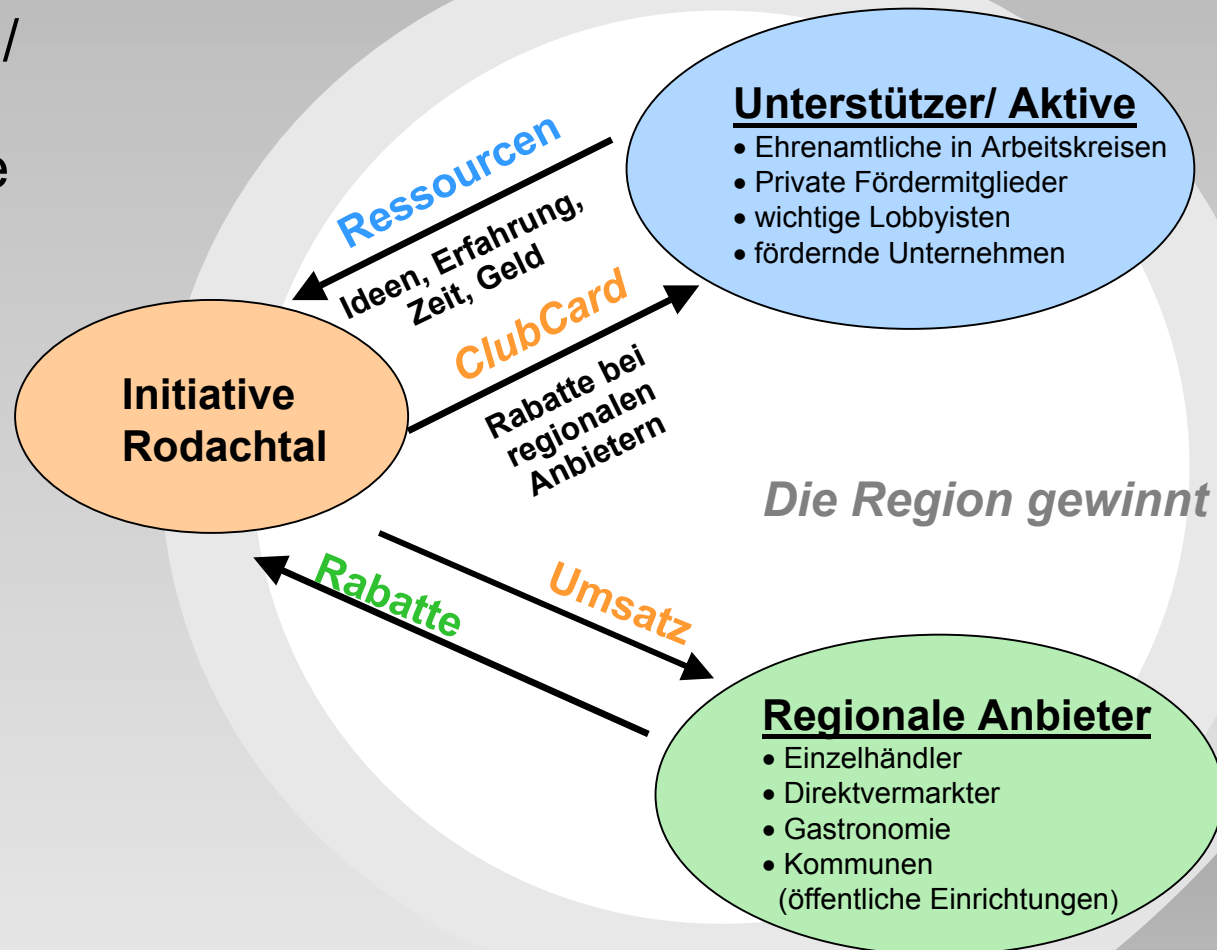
/

e

Unterstützer/ Aktive
• Ehrenamtliche in Arbeitskreisen
• Private Fördermitglieder
• wichtige Lobbyisten
• fördernde Unternehmen

Ressourcen
Ideen, Erfahrung, Zeit, Geld

ClubCard
Rabatte bei regionalen Anbietern

Initiative Rodachtal

Die Region gewinnt

Rabatte

Umsatz

Regionale Anbieter
• Einzelhändler
• Direktvermarkter
• Gastronomie
• Kommunen (öffentliche Einrichtungen)